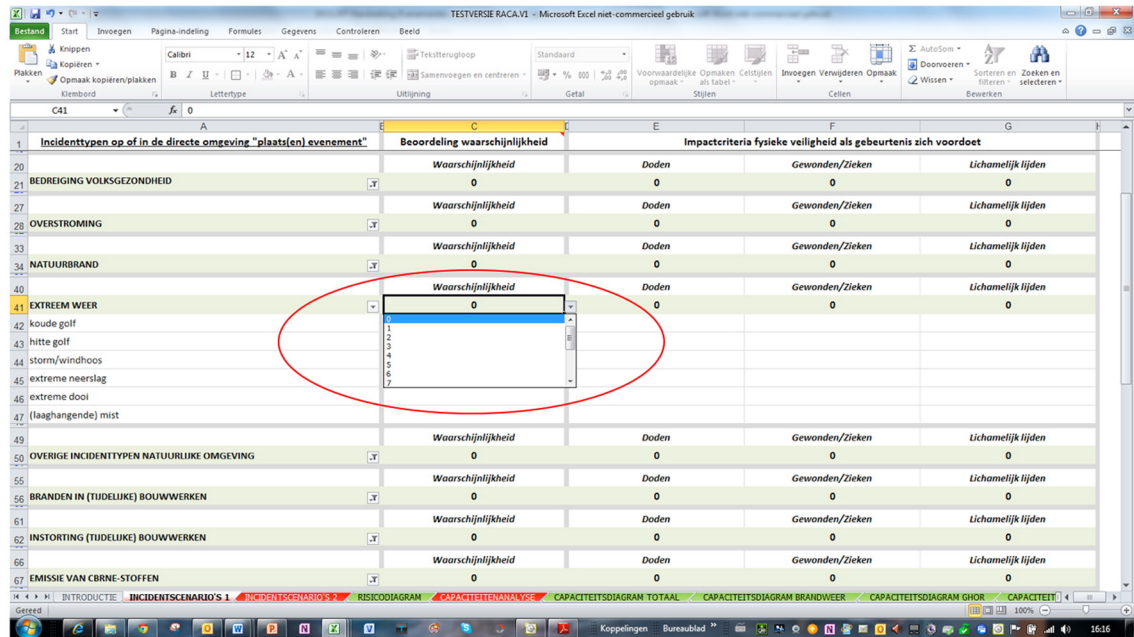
TESTVERSIE RACA.V1 - Microsoft Excel niet-commercieel gebruik

Bestand | Start | Invoegen | Pagina-indeling | Formules | Gegevens | Controleren | Beeld

Knippen
Kopiëren
Plakken
Opmaak kopiëren/plakken
Klembord
Calibri 12
Lettertype
Tekstterugloop
Samenvoegen en centreren
Uitlijning
Standaard
Getal
Voorwaardelijke opmaak
Opmaken als tabel
Celstijlen
Stijlen
Invoegen
Verwijderen
Opmaak
Cellen
AutoSom
Doorvoeren
Wissen
Sorteren en filteren
Zoeken en selecteren
Bewerken

C41 $f_x$ 0

| | A | C | E | F | G |
|---|---|---|---|---|---|
| 1 | Incidenttypen op of in de directe omgeving "plaats(en) evenement" | Beoordeling waarschijnlijkheid | Impactcriteria fysieke veiligheid als gebeurtenis zich voordoet | | |
| 20 | | Waarschijnlijkheid | Doden | Gewonden/Zieken | Lichamelijk lijden |
| 21 | BEDREIGING VOLKSGEZONDHEID | 0 | 0 | 0 | 0 |
| 27 | | Waarschijnlijkheid | Doden | Gewonden/Zieken | Lichamelijk lijden |
| 28 | OVERSTROMING | 0 | 0 | 0 | 0 |
| 33 | | Waarschijnlijkheid | Doden | Gewonden/Zieken | Lichamelijk lijden |
| 34 | NATUURBRAND | 0 | 0 | 0 | 0 |
| 40 | | Waarschijnlijkheid | Doden | Gewonden/Zieken | Lichamelijk lijden |
| 41 | EXTREEM WEER | 0 | 0 | 0 | 0 |
| 42 | koude golf | 0 | | | |
| 43 | hitte golf | 1<br>2 | | | |
| 44 | storm/windhoos | 3<br>4 | | | |
| 45 | extreme neerslag | 5 | | | |
| 46 | extreme dooi | 6<br>7 | | | |
| 47 | (laaghangende) mist | | | | |
| 49 | | Waarschijnlijkheid | Doden | Gewonden/Zieken | Lichamelijk lijden |
| 50 | OVERIGE INCIDENTTYPEN NATUURLIJKE OMGEVING | 0 | 0 | 0 | 0 |
| 55 | | Waarschijnlijkheid | Doden | Gewonden/Zieken | Lichamelijk lijden |
| 56 | BRANDEN IN (TIJDELIJKE) BOUWWERKEN | 0 | 0 | 0 | 0 |
| 61 | | Waarschijnlijkheid | Doden | Gewonden/Zieken | Lichamelijk lijden |
| 62 | INSTORTING (TIJDELIJKE) BOUWWERKEN | 0 | 0 | 0 | 0 |
| 66 | | Waarschijnlijkheid | Doden | Gewonden/Zieken | Lichamelijk lijden |
| 67 | EMISSIE VAN CBRNE-STOFFEN | 0 | 0 | 0 | 0 |

INTRODUCTIE | INCIDENTSCENARIO'S 1 | INCIDENTSCENARIO'S 2 | RISICODIAGRAM | CAPACITEITENANALYSE | CAPACITEITSDIAGRAM TOTAAL | CAPACITEITSDIAGRAM BRANDWEER | CAPACITEITSDIAGRAM GHOR | CAPACITEIT

Gereed 100%

Koppelingen Bureaublad 16:16